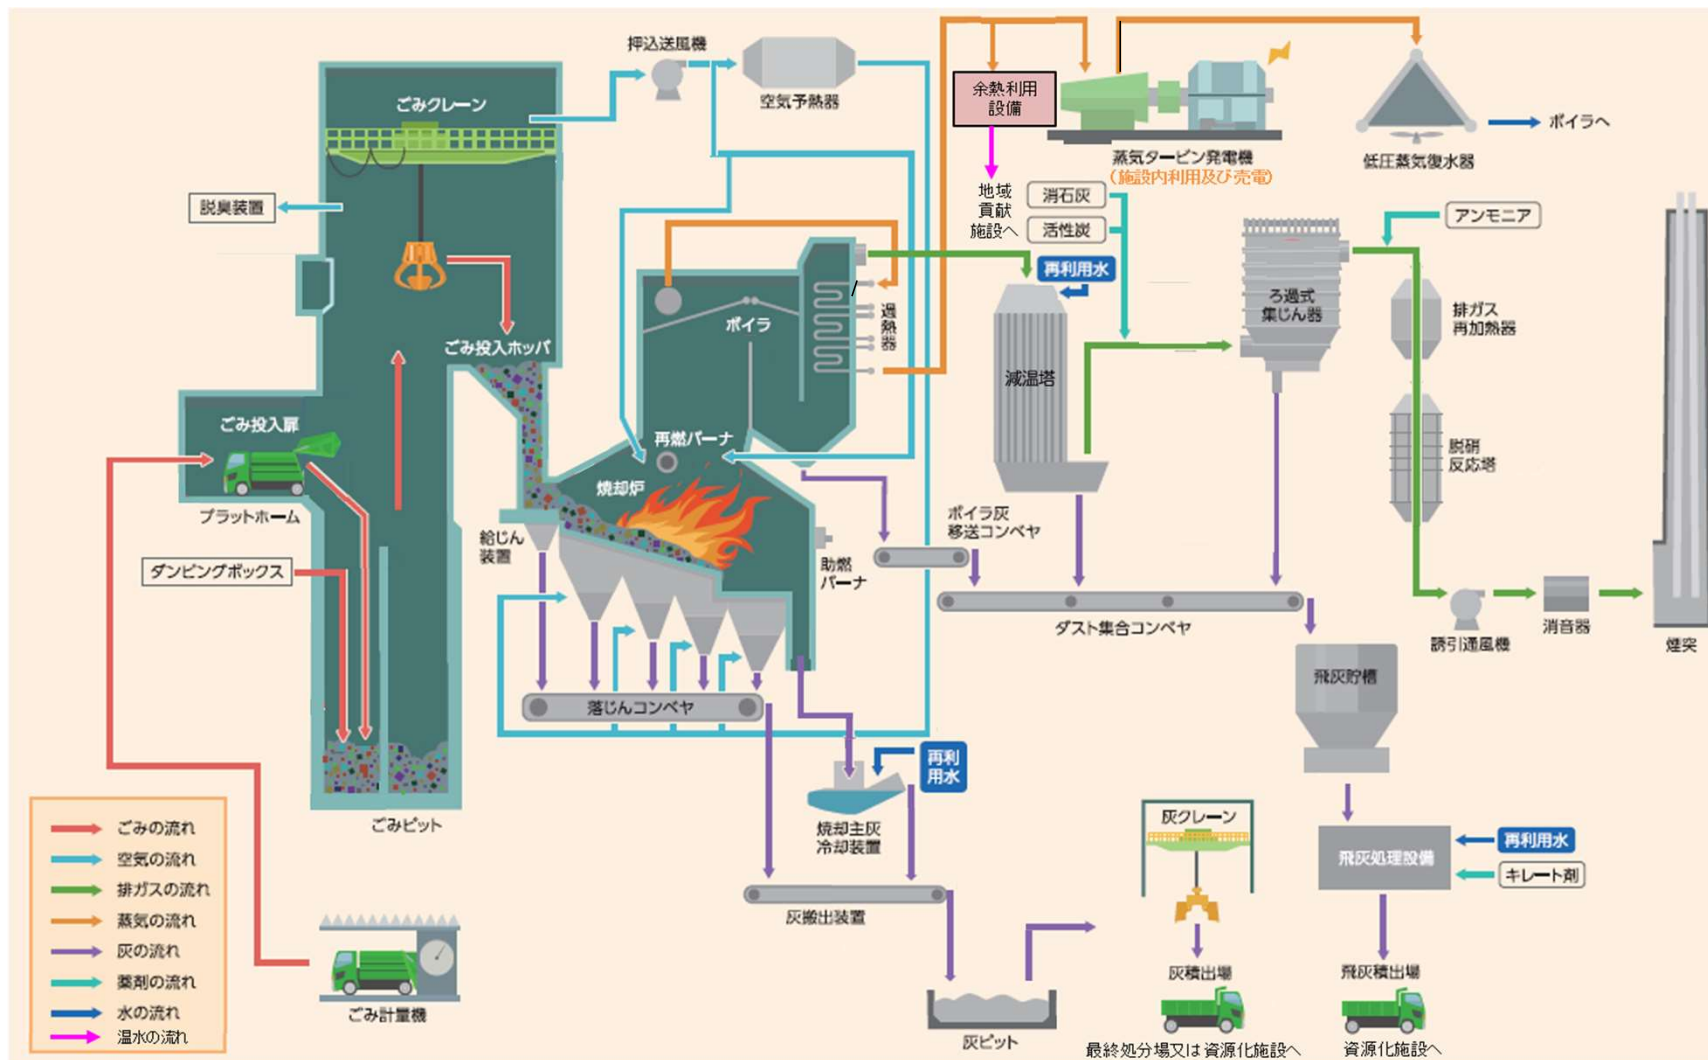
押込送風機
空気予熱器
余熱利用設備
蒸気タービン発電機
（施設内利用及び売電）
低圧蒸気復水器
ボイラへ
ごみクレーン
脱臭装置
地域貢献施設へ
消石灰
活性炭
アンモニア
再利用水
ろ過式集じん器
排ガス再加熱器
ボイラ
過熱器
ごみ投入ホッパ
減温塔
脱硝反応塔
ごみ投入扉
再燃バーナ
焼却炉
プラットホーム
給じん装置
ボイラ灰移送コンベヤ
助燃バーナ
ダンピングボックス
ダスト集合コンベヤ
誘引通風機
消音器
煙突
落じんコンベヤ
飛灰貯槽
再利用水
焼却主灰冷却装置
灰クレーン
再利用水
飛灰処理設備
キレート剤
ごみピット
ごみの流れ
空気の流れ
排ガスの流れ
蒸気の流れ
灰の流れ
薬剤の流れ
水の流れ
温水の流れ
灰搬出装置
ごみ計量機
灰積出場
飛灰積出場
灰ピット
最終処分場又は資源化施設へ
資源化施設へ